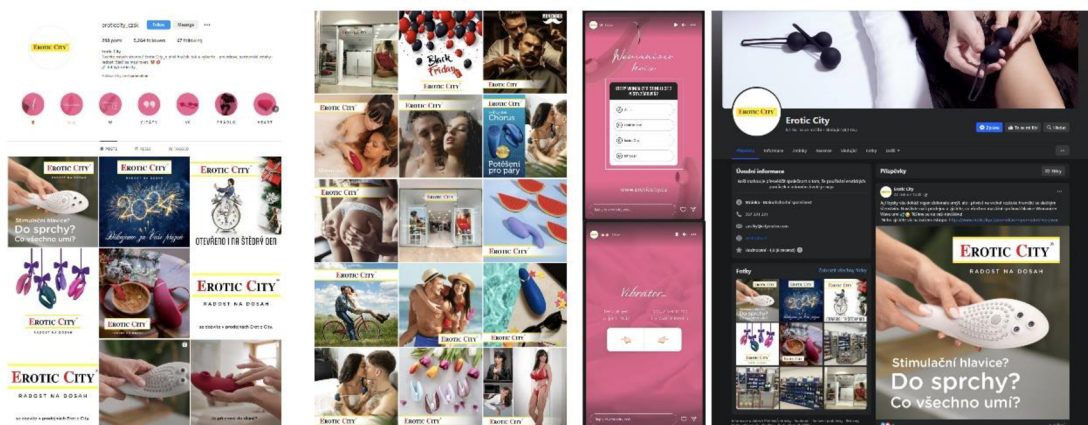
eroticcity_czsk Follow Message
Erotic City
Erotic City
Stimulační hlavice? Do sprchy? Co všechno umí?
2024
Děkujeme za Vaši přízeň
Erotic City
Otevřeno i na Štědrý den
Erotic City
Radost na dosah
Erotic City
Erotic City
Radost na dosah
Erotic City
Radost na dosah
Erotic City
Black Friday
Erotic City
Erotic City
Erotic City
Erotic City
Chorus
Potěšení pro páry
Erotic City
Erotic City
Erotic City
Erotic City
Erotic City
Erotic City
Erotic City
Erotic City
Erotic City
Vibrátor
Erotic City
Úvodní informace
Fotky
Příspěvky
Erotic City
Radost na dosah
Stimulační hlavice?
Do sprchy?
Co všechno umí?